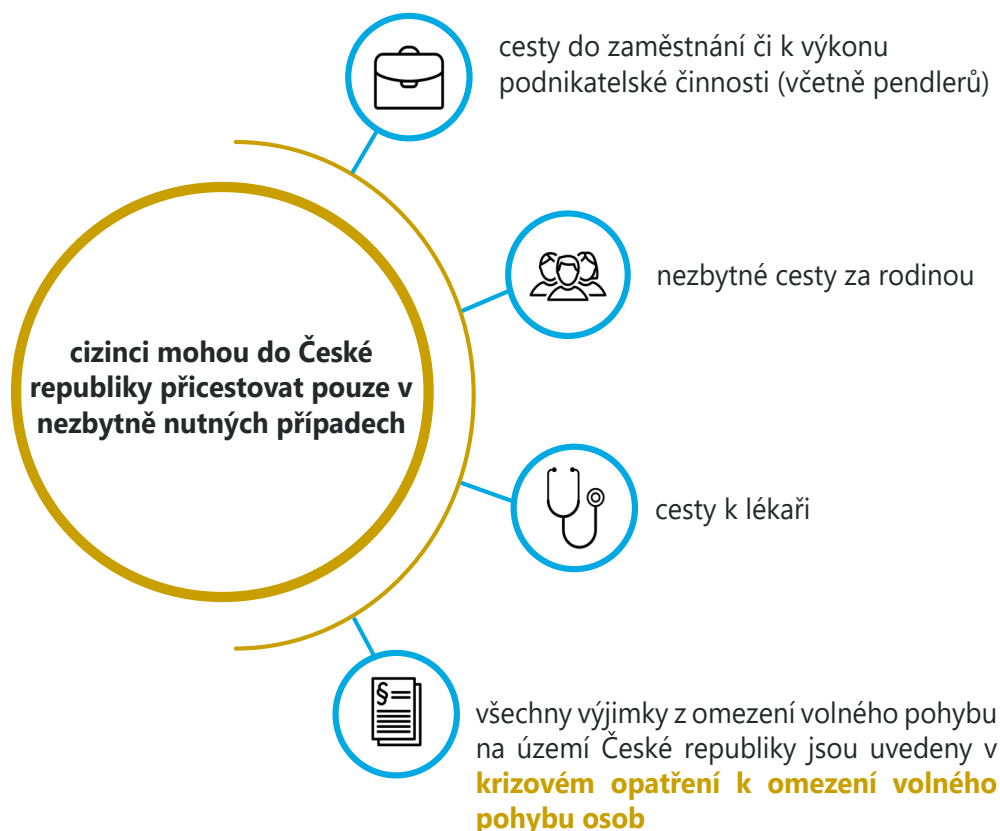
cizinci mohou do České republiky přicestovat pouze v nezbytně nutných případech

cesty do zaměstnání či k výkonu podnikatelské činnosti (včetně pendlerů)

nezbytné cesty za rodinou

cesty k lékaři

§

všechny výjimky z omezení volného pohybu na území České republiky jsou uvedeny v **krizovém opatření k omezení volného pohybu osob**